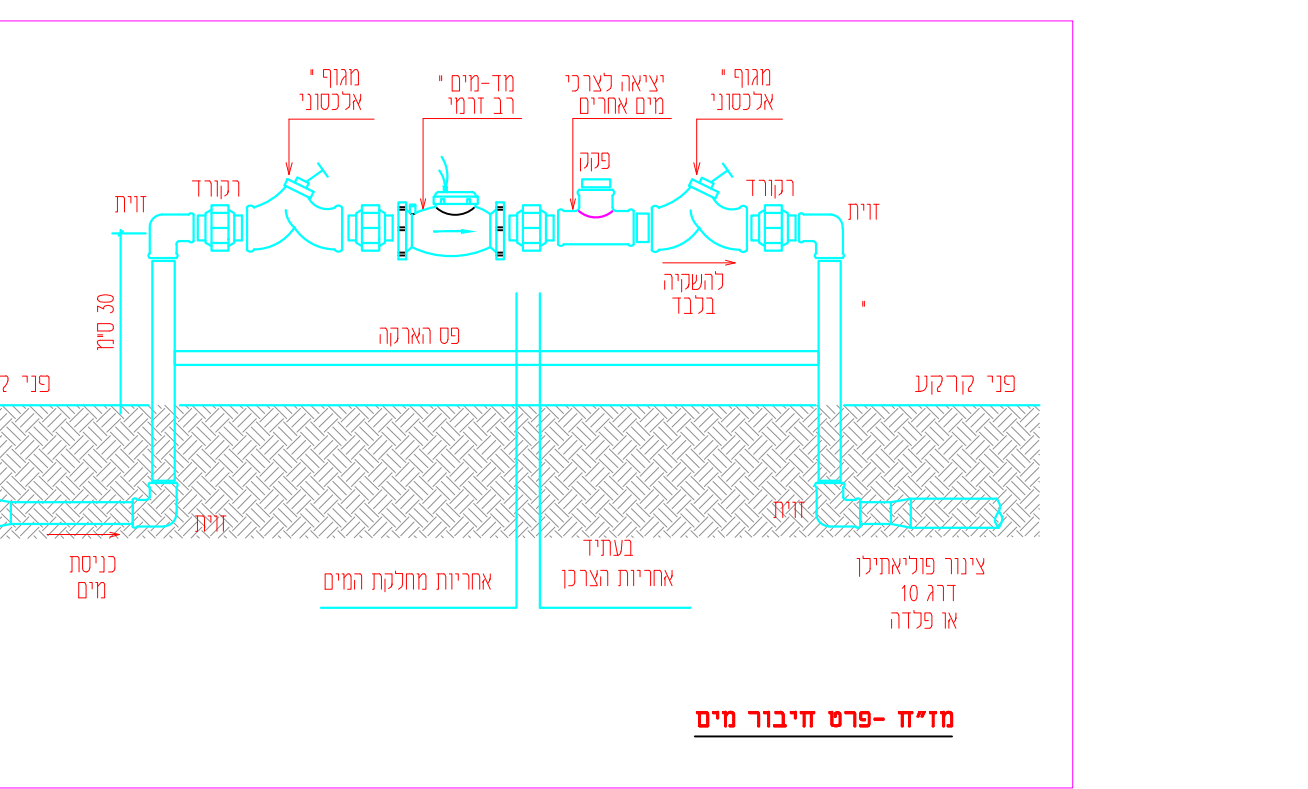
מגוף "
אלכסוני

מד-מים "
רב זרמי

יציאה לצרכי
מים אחרים

מגוף "
אלכסוני

פקק

רקורד

רקורד

זוית

זוית

להשקיה
בלבד

30 ס״מ

"

פס הארקה

פני ק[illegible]

פני קרקע

זוית

זוית

כניסת
מים

אחריות מחלקת המים

בעתיד
אחריות הצרכן

צינור פוליאתילן
דרג 10
או פלדה

מז״ח -פרט חיבור מים